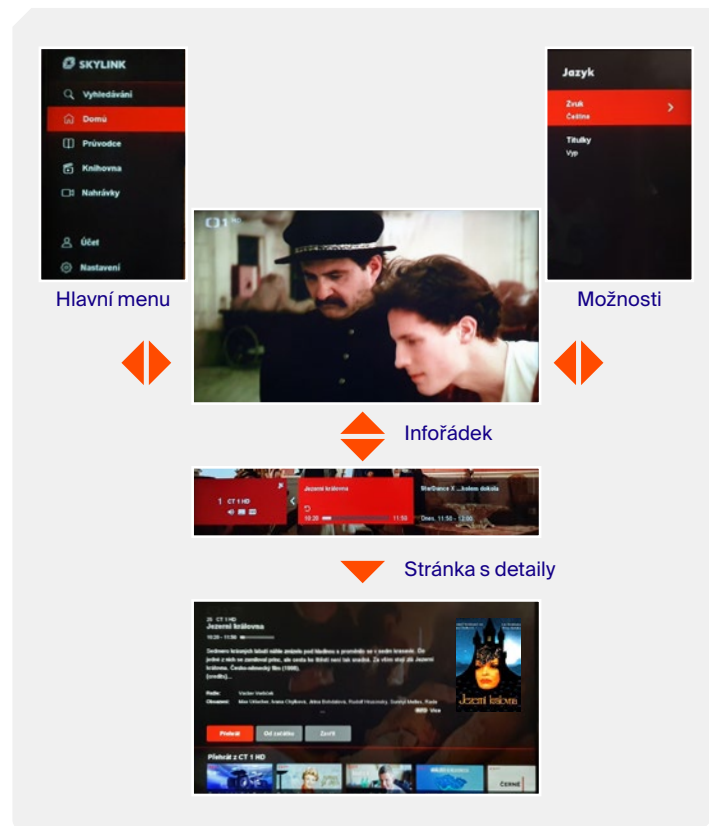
SKYLINK
Vyhledávání
Domů
Průvodce
Knihovna
Nahrávky
Účet
Nastavení

Hlavní menu

Jazyk
Zvuk
Čeština
Titulky
Vyp

Možnosti

Infořádek

1 CT 1 HD
Jezerní královna
10:20 11:50
StarDance X ...kolem dokola
Dnes, 11:50 - 12:00

Stránka s detaily

CT 1 HD
Jezerní královna
10:20 - 11:50
Sedmero krizových lidí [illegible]
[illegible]
(sredits)...
Režie: Václav Vorlíček
Obsazení: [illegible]
Pokračovat Od začátku Zavřít
Přehrát z CT 1 HD
Jezerní královna
ČERNÉ